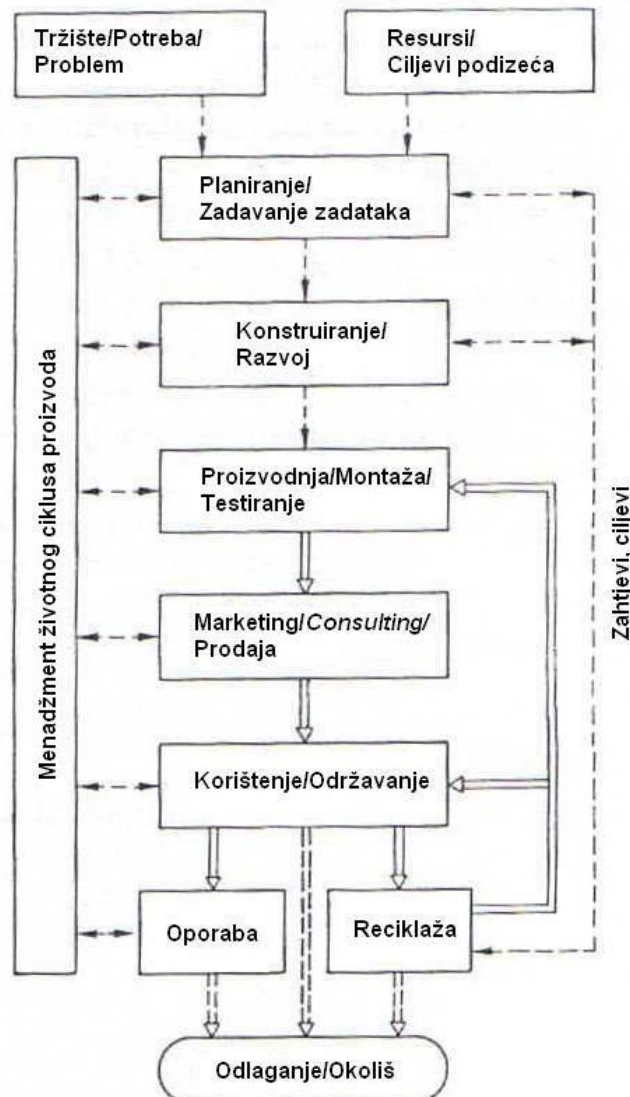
Tržište/Potreba/
Problem

Resursi/
Ciljevi podizeća

Menadžment životnog ciklusa proizvoda

Planiranje/
Zadavanje zadataka

Konstruiranje/
Razvoj

Proizvodnja/Montaža/
Testiranje

Marketing/*Consulting*/
Prodaja

Korištenje/Održavanje

Oporaba

Reciklaža

Odlaganje/Okoliš

Zahtjevi, ciljevi